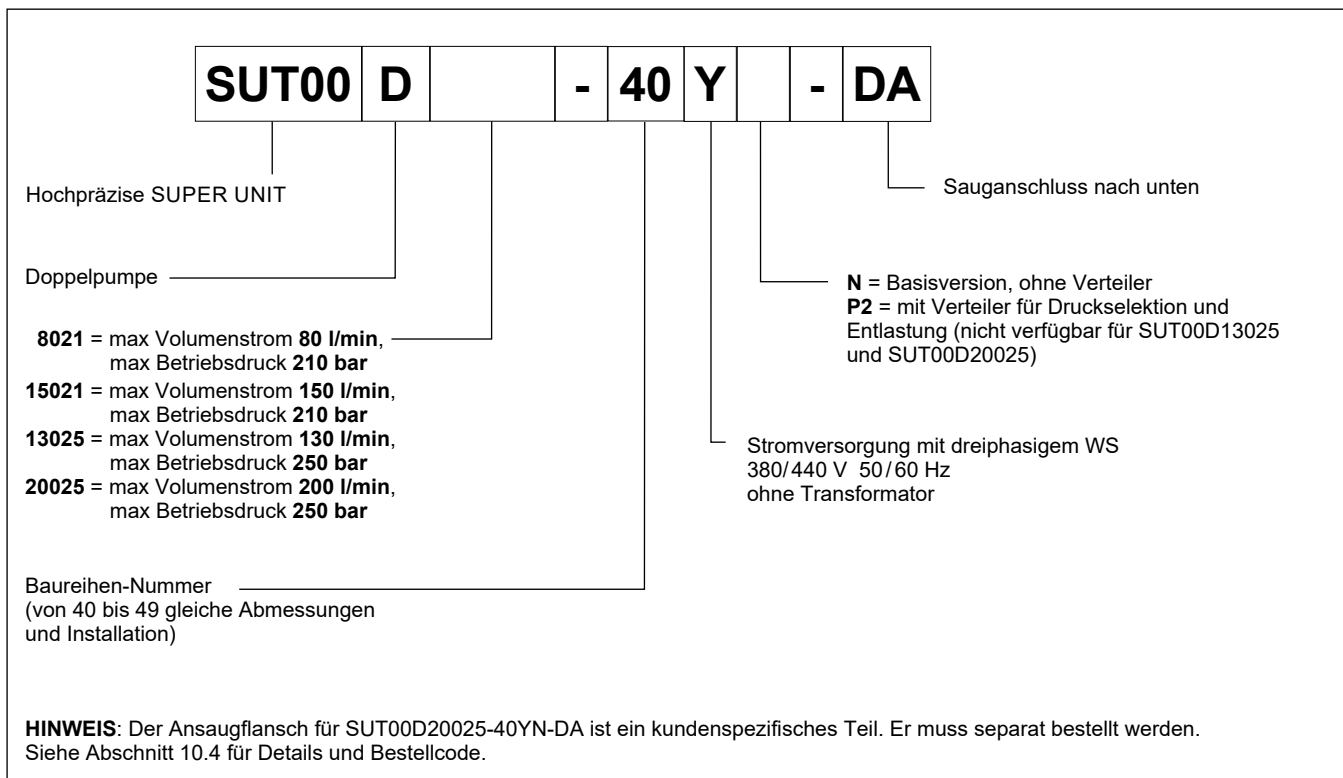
| SUT00 | D |  | - | 40 | Y |  | - | DA |
|---|---|---|---|---|---|---|---|---|

Sauganschluss nach unten

Hochpräzise SUPER UNIT

Doppelpumpe

**N** = Basisversion, ohne Verteiler
**P2** = mit Verteiler für Druckselektion und Entlastung (nicht verfügbar für SUT00D13025 und SUT00D20025)

**8021** = max Volumenstrom **80 l/min**, max Betriebsdruck **210 bar**
**15021** = max Volumenstrom **150 l/min**, max Betriebsdruck **210 bar**
**13025** = max Volumenstrom **130 l/min**, max Betriebsdruck **250 bar**
**20025** = max Volumenstrom **200 l/min**, max Betriebsdruck **250 bar**

Stromversorgung mit dreiphasigem WS
380/440 V 50/60 Hz
ohne Transformator

Baureihen-Nummer
(von 40 bis 49 gleiche Abmessungen und Installation)

**HINWEIS**: Der Ansaugflansch für SUT00D20025-40YN-DA ist ein kundenspezifisches Teil. Er muss separat bestellt werden. Siehe Abschnitt 10.4 für Details und Bestellcode.